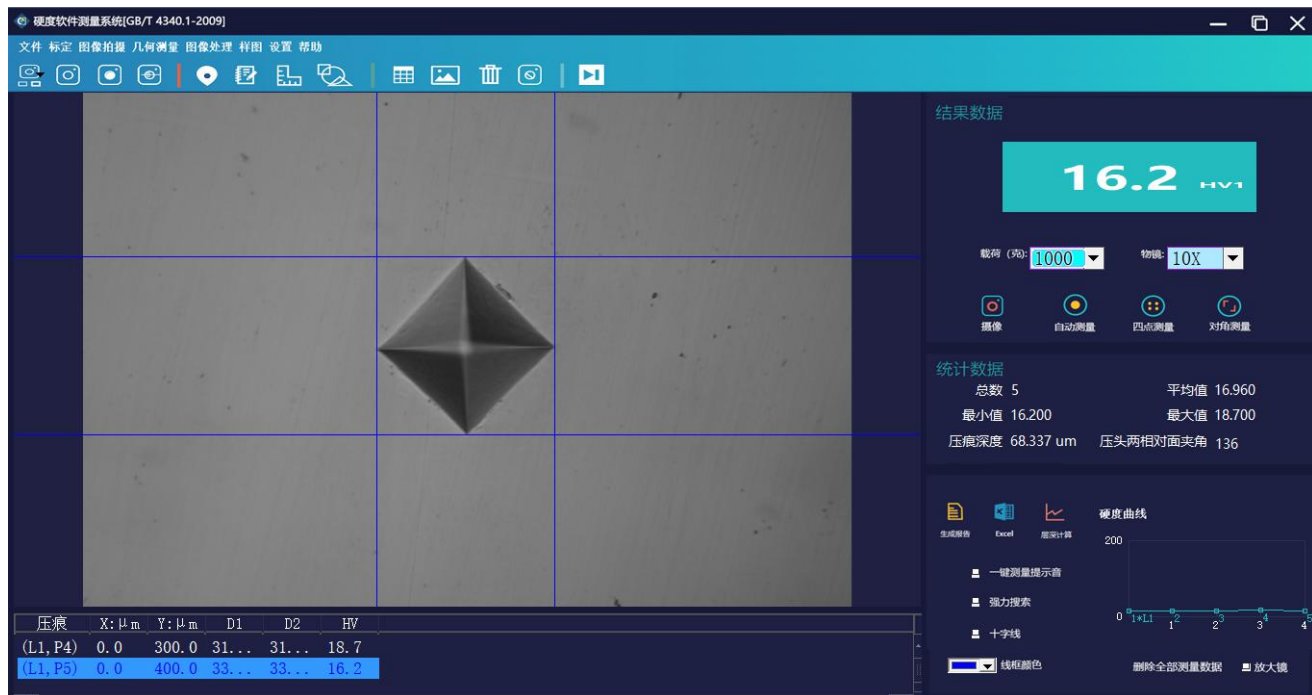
硬度软件测量系统[GB/T 4340.1-2009]

文件 标定 图像拍摄 几何测量 图像处理 样图 设置 帮助

结果数据

16.2 HV1

载荷（克）1000 物镜 10X

摄像 自动测量 四点测量 对角测量

统计数据

总数 5 平均值 16.960

最小值 16.200 最大值 18.700

压痕深度 68.337 um 压头两相对面夹角 136

生成报告 Excel 层深计算 硬度曲线

200

0 1*L1 1 2 3 4 5

一键测量提示音

强力搜索

十字线

线框颜色

删除全部测量数据 放大镜

| 压痕 | X:μm | Y:μm | D1 | D2 | HV |
|---|---|---|---|---|---|
| (L1, P4) | 0.0 | 300.0 | 31... | 31... | 18.7 |
| (L1, P5) | 0.0 | 400.0 | 33... | 33... | 16.2 |